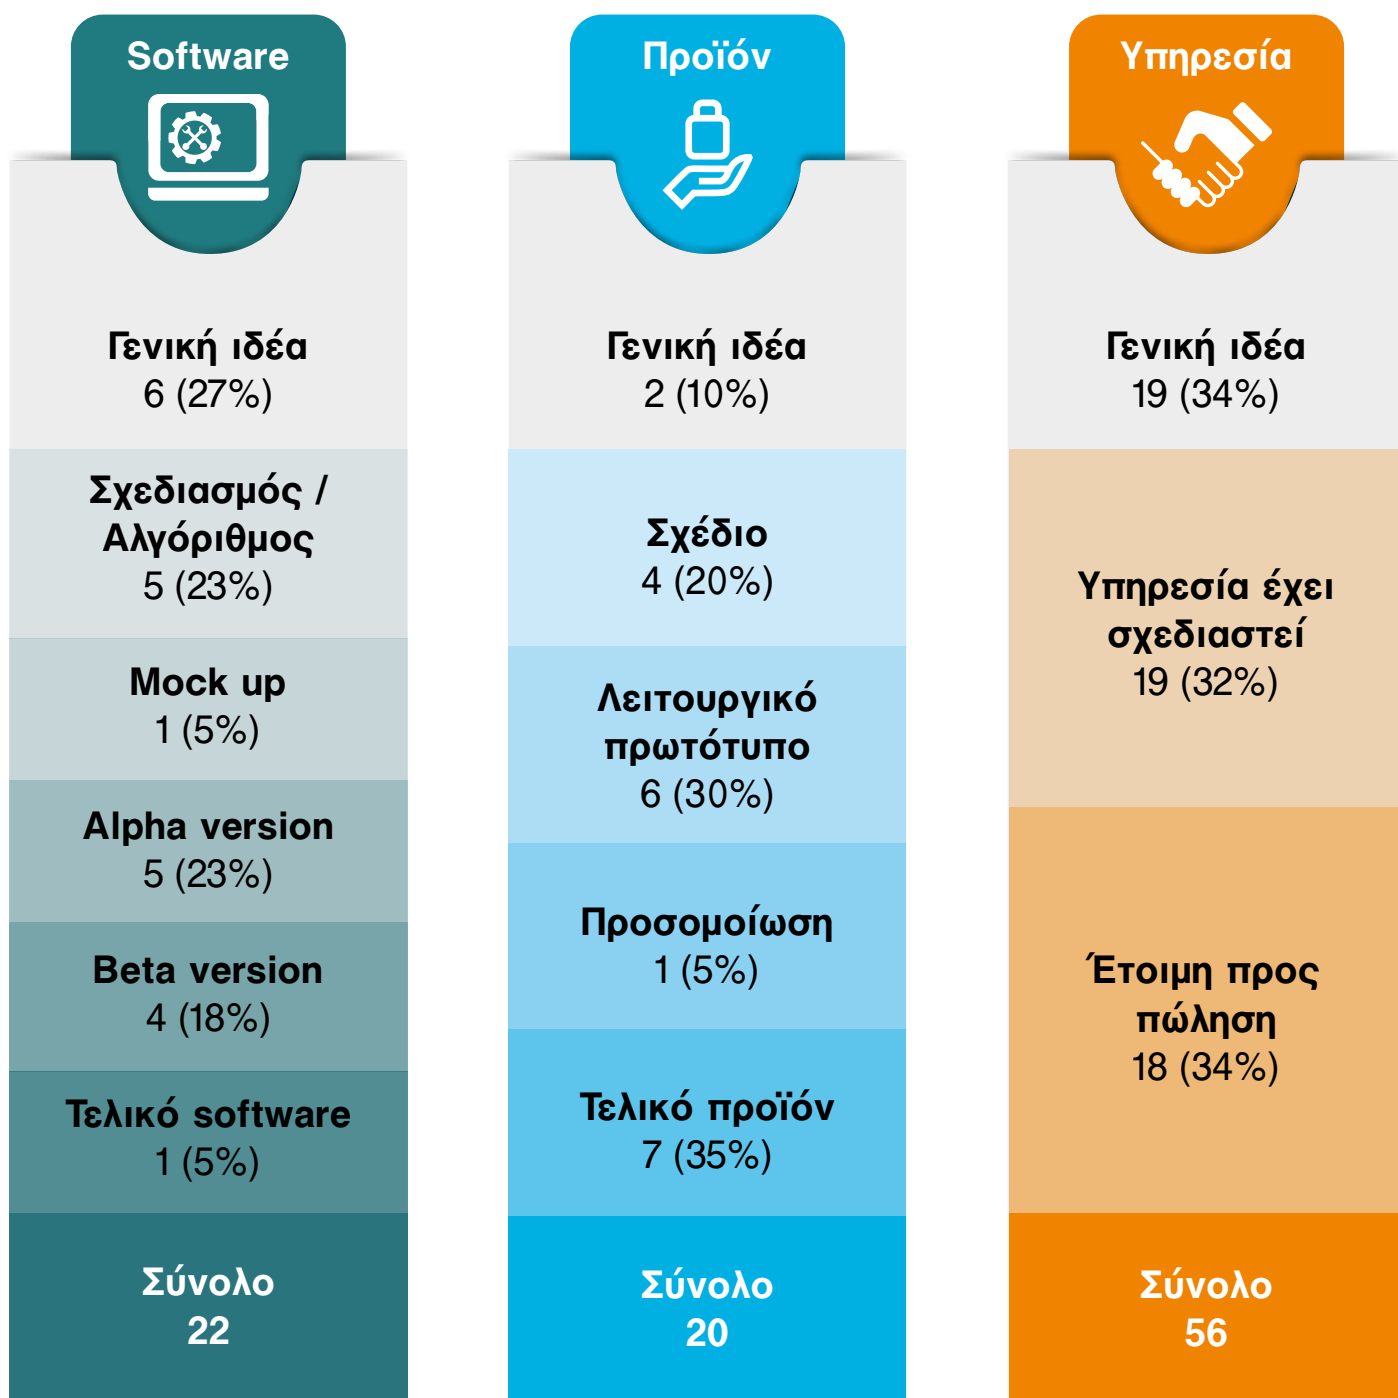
Software

Γενική ιδέα
6 (27%)

Σχεδιασμός / Αλγόριθμος
5 (23%)

Mock up
1 (5%)

Alpha version
5 (23%)

Beta version
4 (18%)

Τελικό software
1 (5%)

Σύνολο
22

Προϊόν

Γενική ιδέα
2 (10%)

Σχέδιο
4 (20%)

Λειτουργικό πρωτότυπο
6 (30%)

Προσομοίωση
1 (5%)

Τελικό προϊόν
7 (35%)

Σύνολο
20

Υπηρεσία

Γενική ιδέα
19 (34%)

Υπηρεσία έχει σχεδιαστεί
19 (32%)

Έτοιμη προς πώληση
18 (34%)

Σύνολο
56